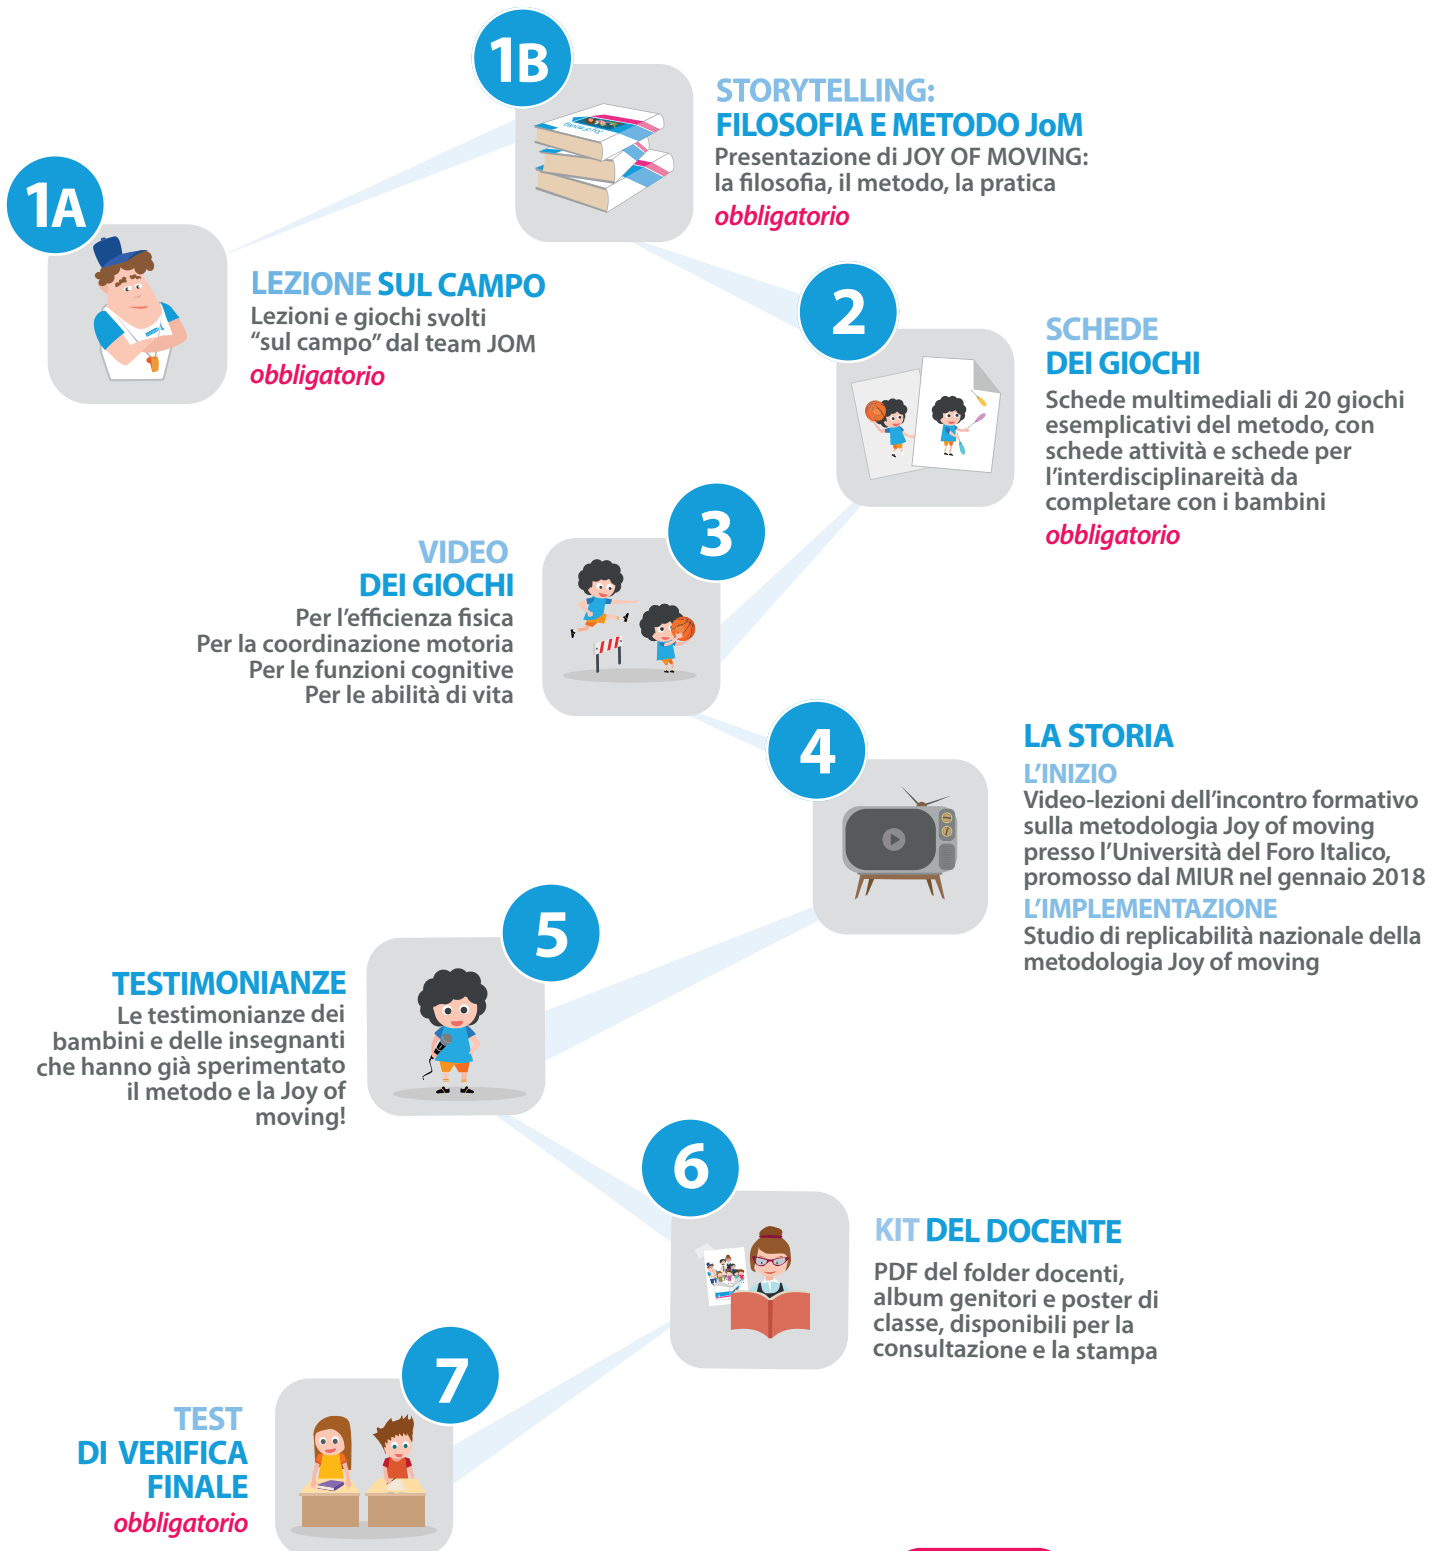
1B

STORYTELLING:
FILOSOFIA E METODO JoM
Presentazione di JOY OF MOVING: la filosofia, il metodo, la pratica
obbligatorio

1A

LEZIONE SUL CAMPO
Lezioni e giochi svolti "sul campo" dal team JOM
obbligatorio

2

SCHEDE
DEI GIOCHI
Schede multimediali di 20 giochi esemplicativi del metodo, con schede attività e schede per l'interdisciplinareità da completare con i bambini
obbligatorio

3

VIDEO
DEI GIOCHI
Per l'efficienza fisica
Per la coordinazione motoria
Per le funzioni cognitive
Per le abilità di vita

4

LA STORIA
L'INIZIO
Video-lezioni dell'incontro formativo sulla metodologia Joy of moving presso l'Università del Foro Italico, promosso dal MIUR nel gennaio 2018
L'IMPLEMENTAZIONE
Studio di replicabilità nazionale della metodologia Joy of moving

5

TESTIMONIANZE
Le testimonianze dei bambini e delle insegnanti che hanno già sperimentato il metodo e la Joy of moving!

6

KIT DEL DOCENTE
PDF del folder docenti, album genitori e poster di classe, disponibili per la consultazione e la stampa

7

TEST
DI VERIFICA
FINALE
obbligatorio